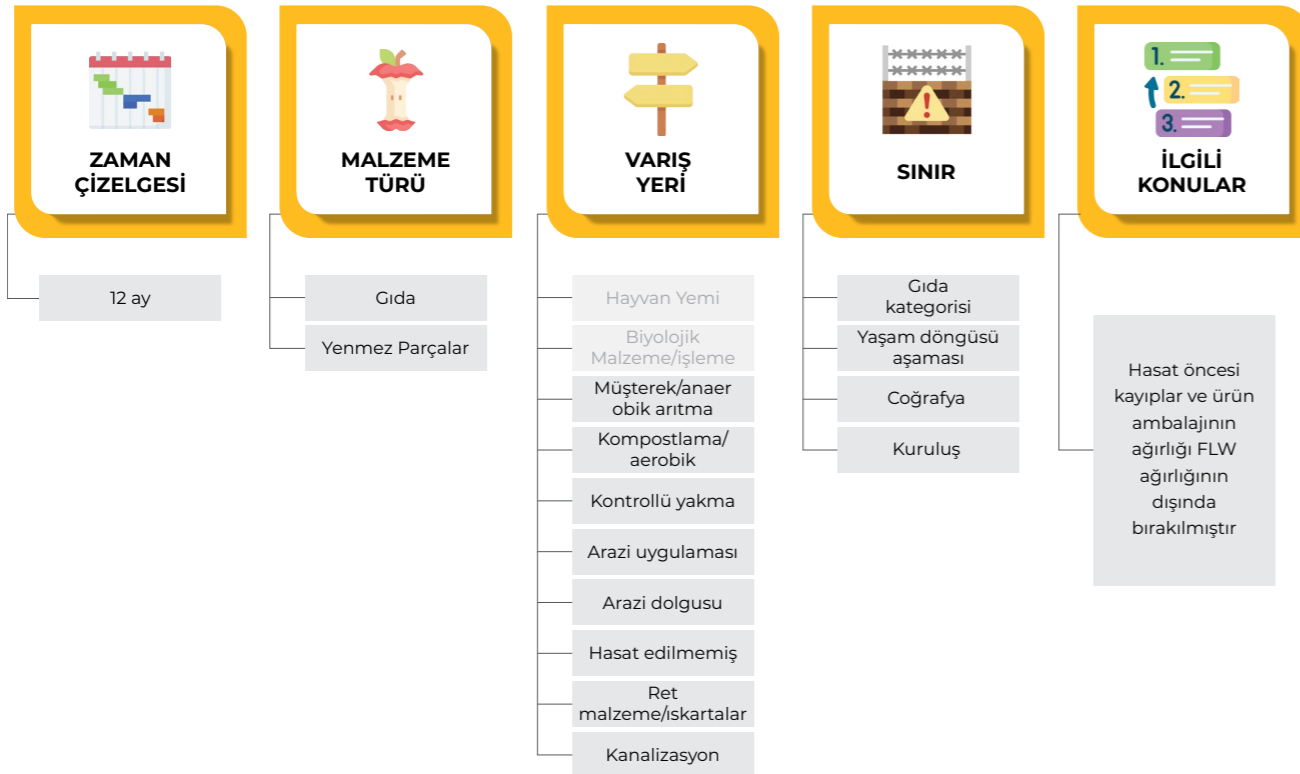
ZAMAN ÇİZELGESİ

12 ay

MALZEME TÜRÜ

Gıda

Yenmez Parçalar

VARIŞ YERİ

Hayvan Yemi

Biyolojik Malzeme/işleme

Müşterek/anaer obik arıtma

Kompostlama/ aerobik

Kontrollü yakma

Arazi uygulaması

Arazi dolgusu

Hasat edilmemiş

Ret malzeme/ıskartalar

Kanalizasyon

SINIR

Gıda kategorisi

Yaşam döngüsü aşaması

Coğrafya

Kuruluş

İLGİLİ KONULAR

1.

2.

3.

Hasat öncesi kayıplar ve ürün ambalajının ağırlığı FLW ağırlığının dışında bırakılmıştır